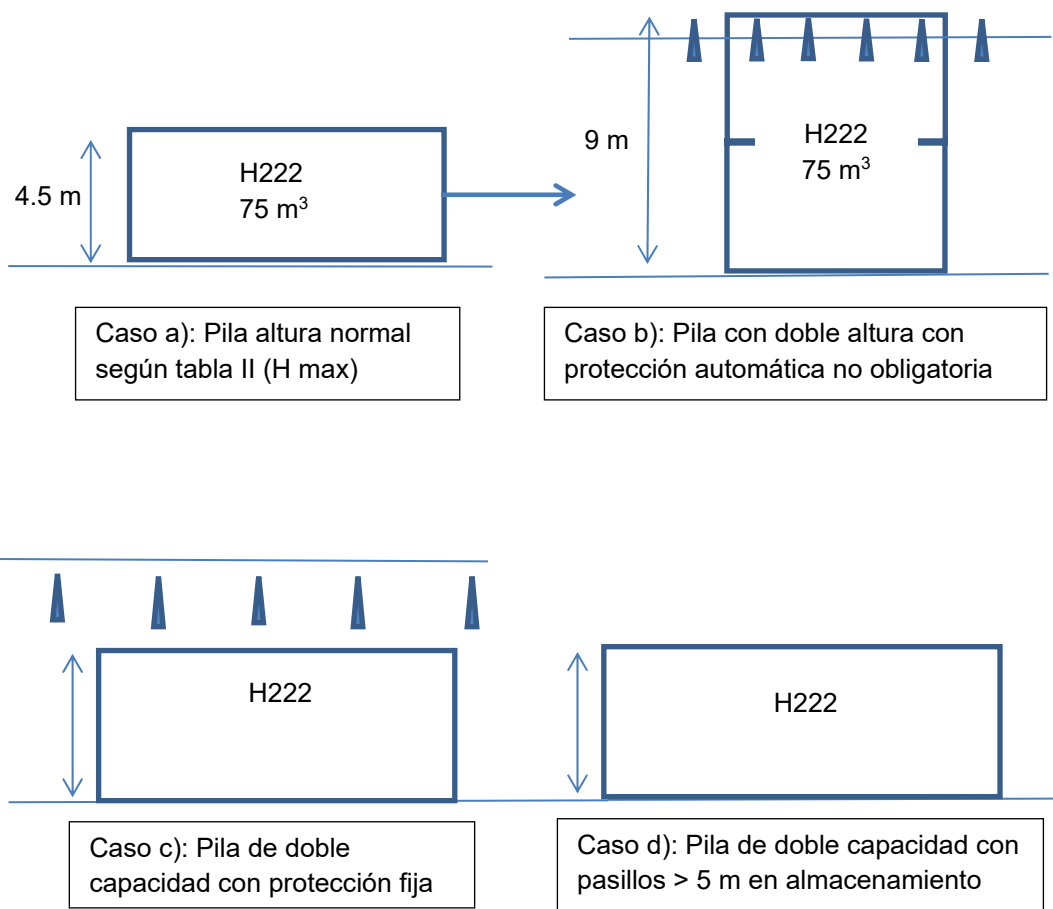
4.5 m

H222
75 m$^3$

9 m

H222
75 m$^3$

Caso a): Pila altura normal según tabla II (H max)

Caso b): Pila con doble altura con protección automática no obligatoria

H222

H222

Caso c): Pila de doble capacidad con protección fija

Caso d): Pila de doble capacidad con pasillos > 5 m en almacenamiento